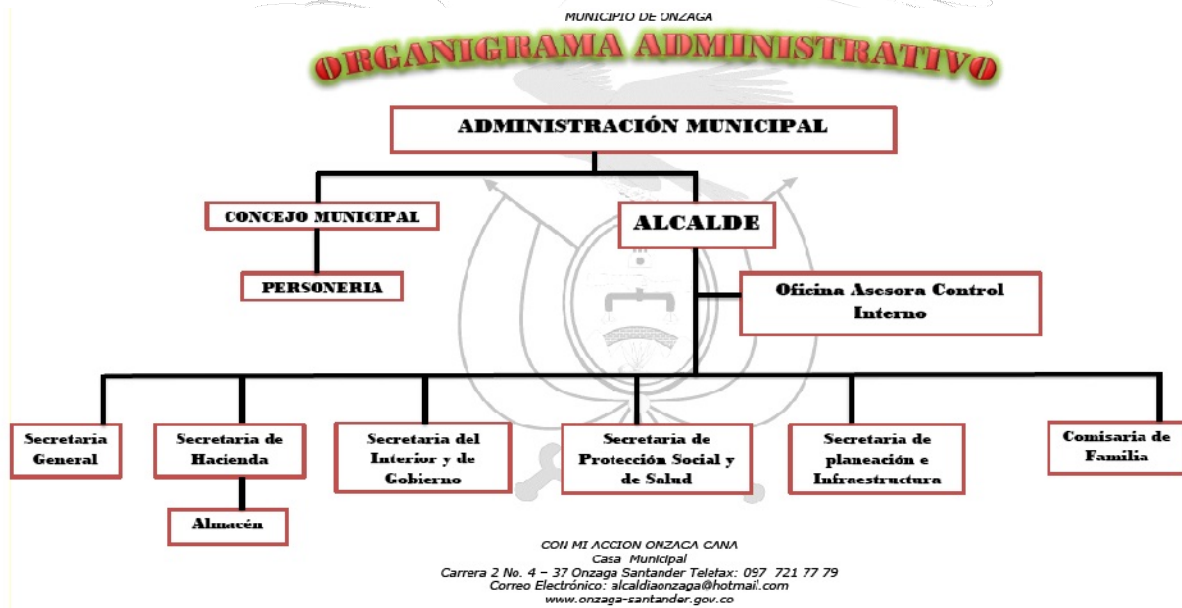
MUNICIPIO DE ONZAGA

ORGANIGRAMA ADMINISTRATIVO

ADMINISTRACIÓN MUNICIPAL

CONCEJO MUNICIPAL

ALCALDE

PERSONERIA

Oficina Asesora Control Interno

Secretaria General

Secretaria de Hacienda

Almacén

Secretaria del Interior y de Gobierno

Secretaria de Protección Social y de Salud

Secretaria de planeación e Infraestructura

Comisaria de Familia

CON MI ACCION ONZAGA GANA
Casa Municipal
Carrera 2 No. 4 – 37 Onzaga Santander Telefax: 097 721 77 79
Correo Electrónico: alcaldiaonzaga@hotmail.com
www.onzaga-santander.gov.co